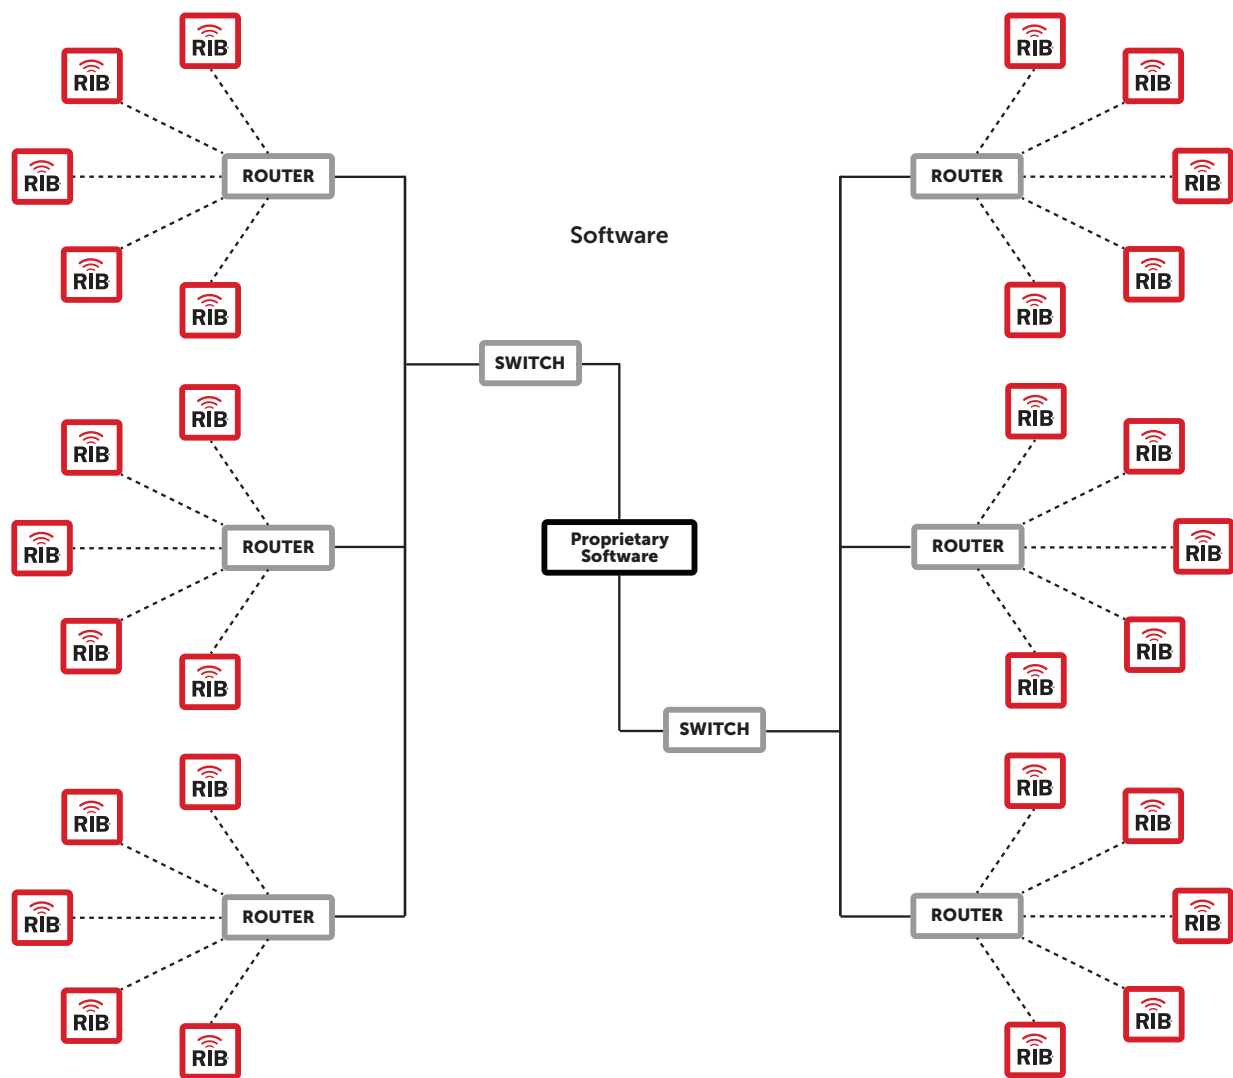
RIB
RIB
RIB
ROUTER
RIB
RIB

RIB
RIB
ROUTER
RIB
RIB
RIB

Software

SWITCH

Proprietary Software

SWITCH

RIB
RIB
RIB
ROUTER
RIB
RIB

RIB
RIB
ROUTER
RIB
RIB
RIB

RIB
RIB
RIB
ROUTER
RIB
RIB

RIB
RIB
ROUTER
RIB
RIB
RIB